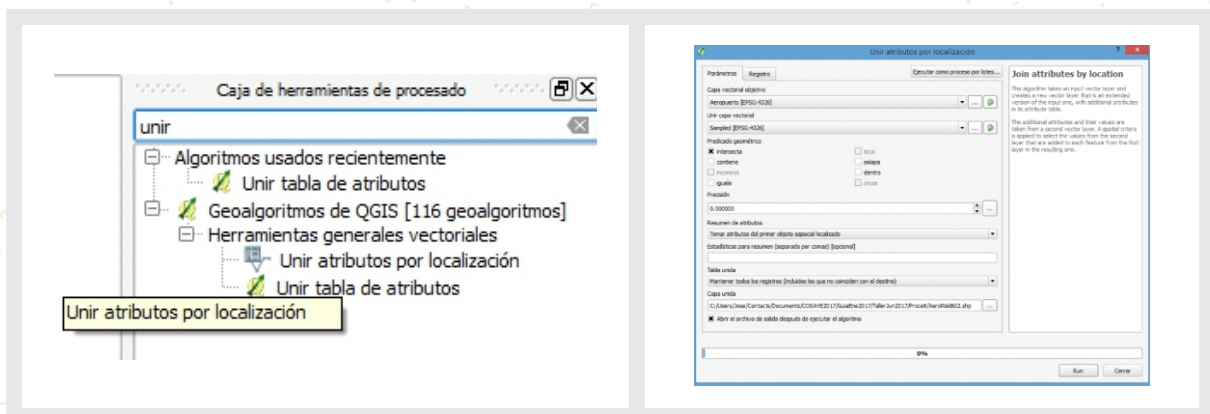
Caja de herramientas de procesado

unir

Algoritmos usados recientemente
Unir tabla de atributos
Geoalgoritmos de QGIS [116 geoalgoritmos]
Herramientas generales vectoriales
Unir atributos por localización
Unir tabla de atributos

Unir atributos por localización

Unir atributos por localización

Parámetros | Registro | Ejecutar como proceso por lotes...

Capa vectorial objetivo
Aeropuerto [EPSG:4326]
Unir capa vectorial
Sampled [EPSG:4326]
Predicado geométrico
intersecta
toca
contiene
solapa
inconexo
dentro
iguala
cruza
Precisión
0.000000
Resumen de atributos
Tomar atributos del primer objeto espacial localizado
Estadísticas para resumen (separado por comas) [opcional]

Tabla unida
Mantener todos los registros (incluidos los que no coinciden con el destino)
Capa unida
C:/Users/Jose/Contacts/Documents/COSMYE2017/GuiaBre2017/TallerJun2017/Proce6/AeroRiskB62.shp
Abrir el archivo de salida después de ejecutar el algoritmo

Join attributes by location

This algorithm takes an input vector layer and creates a new vector layer that is an extended version of the input one, with additional attributes in its attribute table.

The additional attributes and their values are taken from a second vector layer. A spatial criteria is applied to select the values from the second layer that are added to each feature from the first layer in the resulting one.

0%

Run
Cerrar